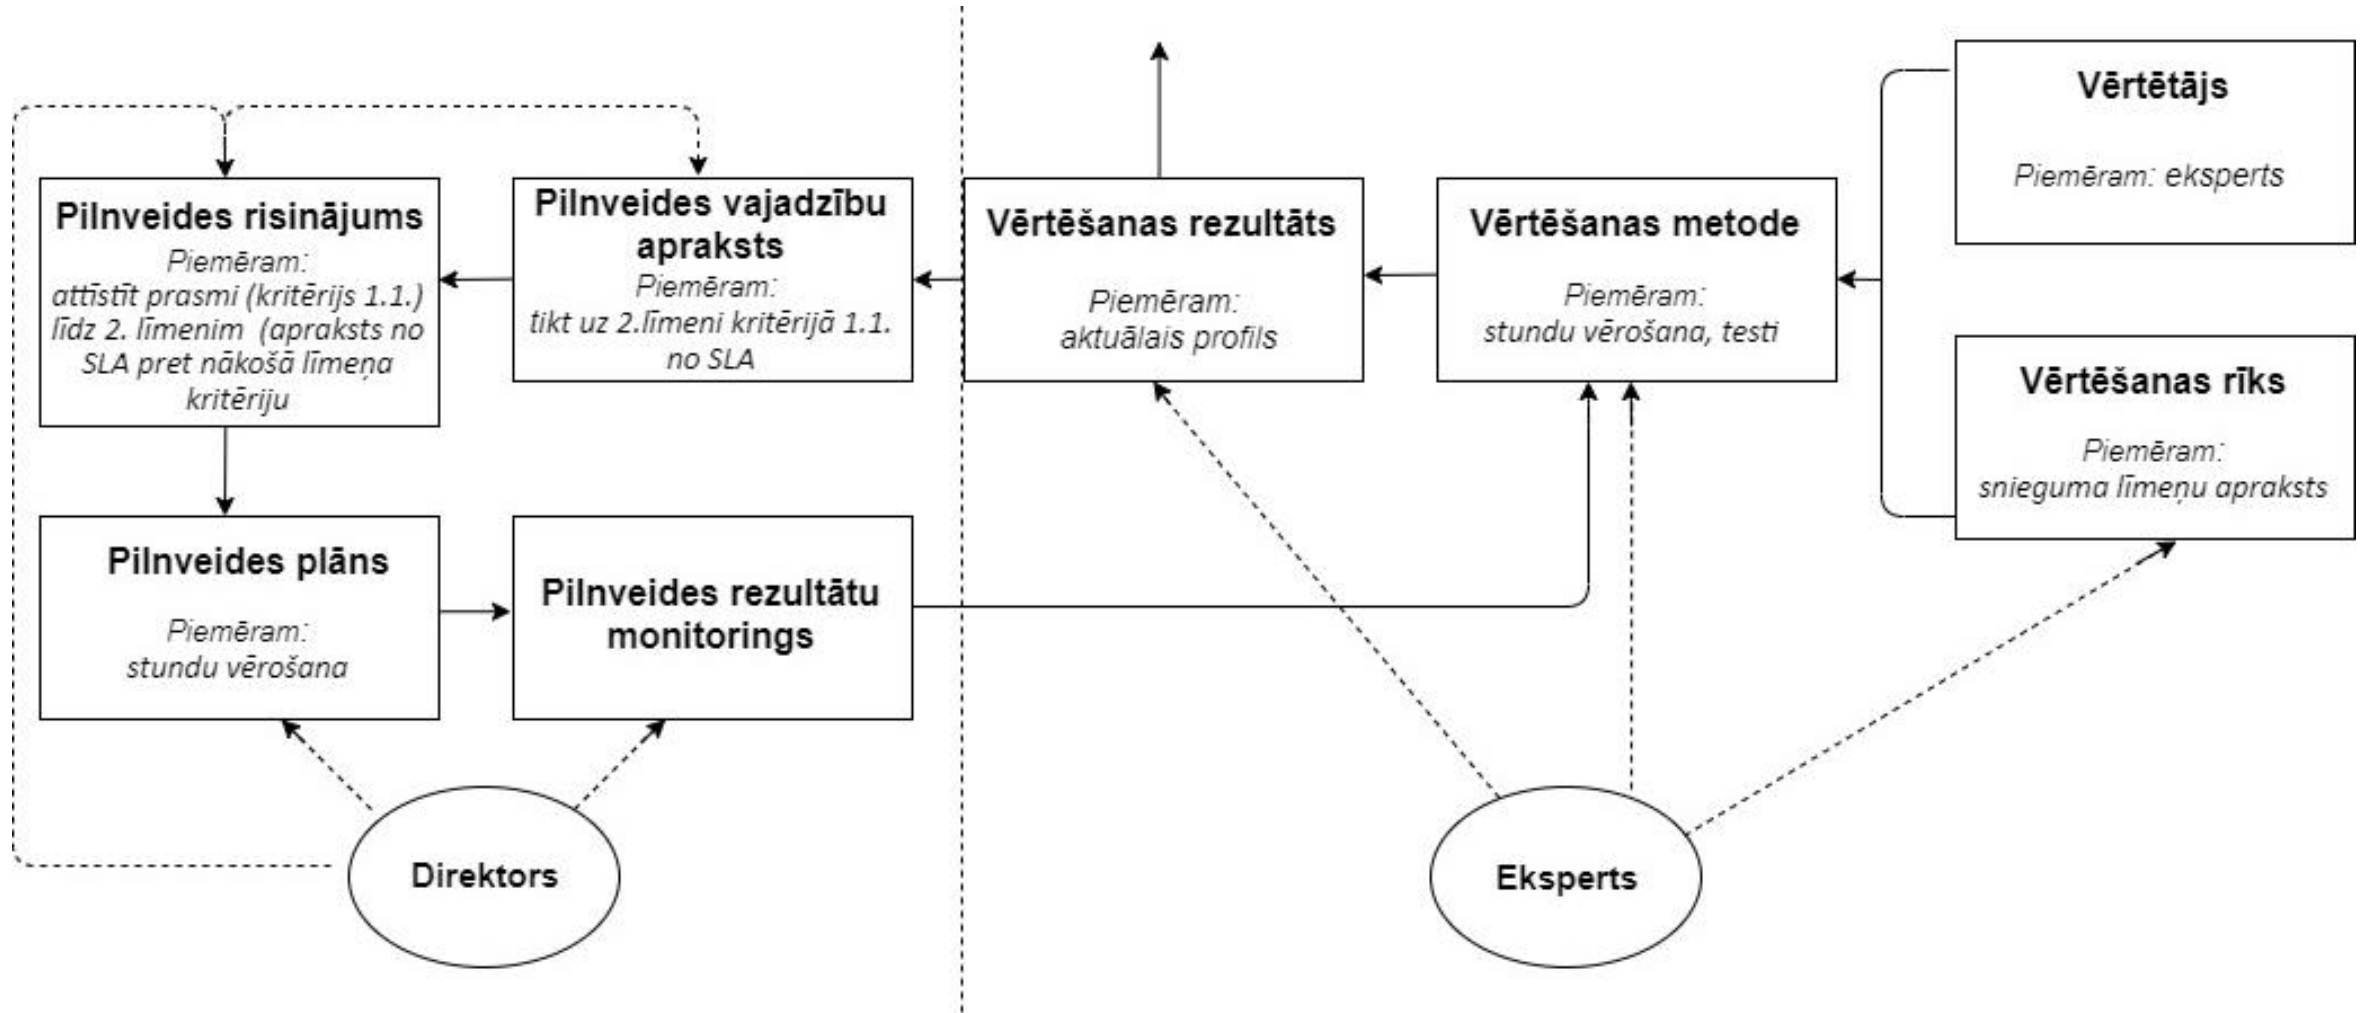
Pilnveides risinājums
Piemēram:
attīstīt prasmi (kritērijs 1.1.) līdz 2. līmenim (apraksts no SLA pret nākošā līmeņa kritēriju

Pilnveides vajadzību apraksts
Piemēram:
tikt uz 2.līmeni kritērijā 1.1. no SLA

Vērtēšanas rezultāts
Piemēram:
aktuālais profils

Vērtēšanas metode
Piemēram:
stundu vērošana, testi

Vērtētājs
Piemēram: eksperts

Vērtēšanas rīks
Piemēram:
snieguma līmeņu apraksts

Pilnveides plāns
Piemēram:
stundu vērošana

Pilnveides rezultātu monitorings

Direktors

Eksperts